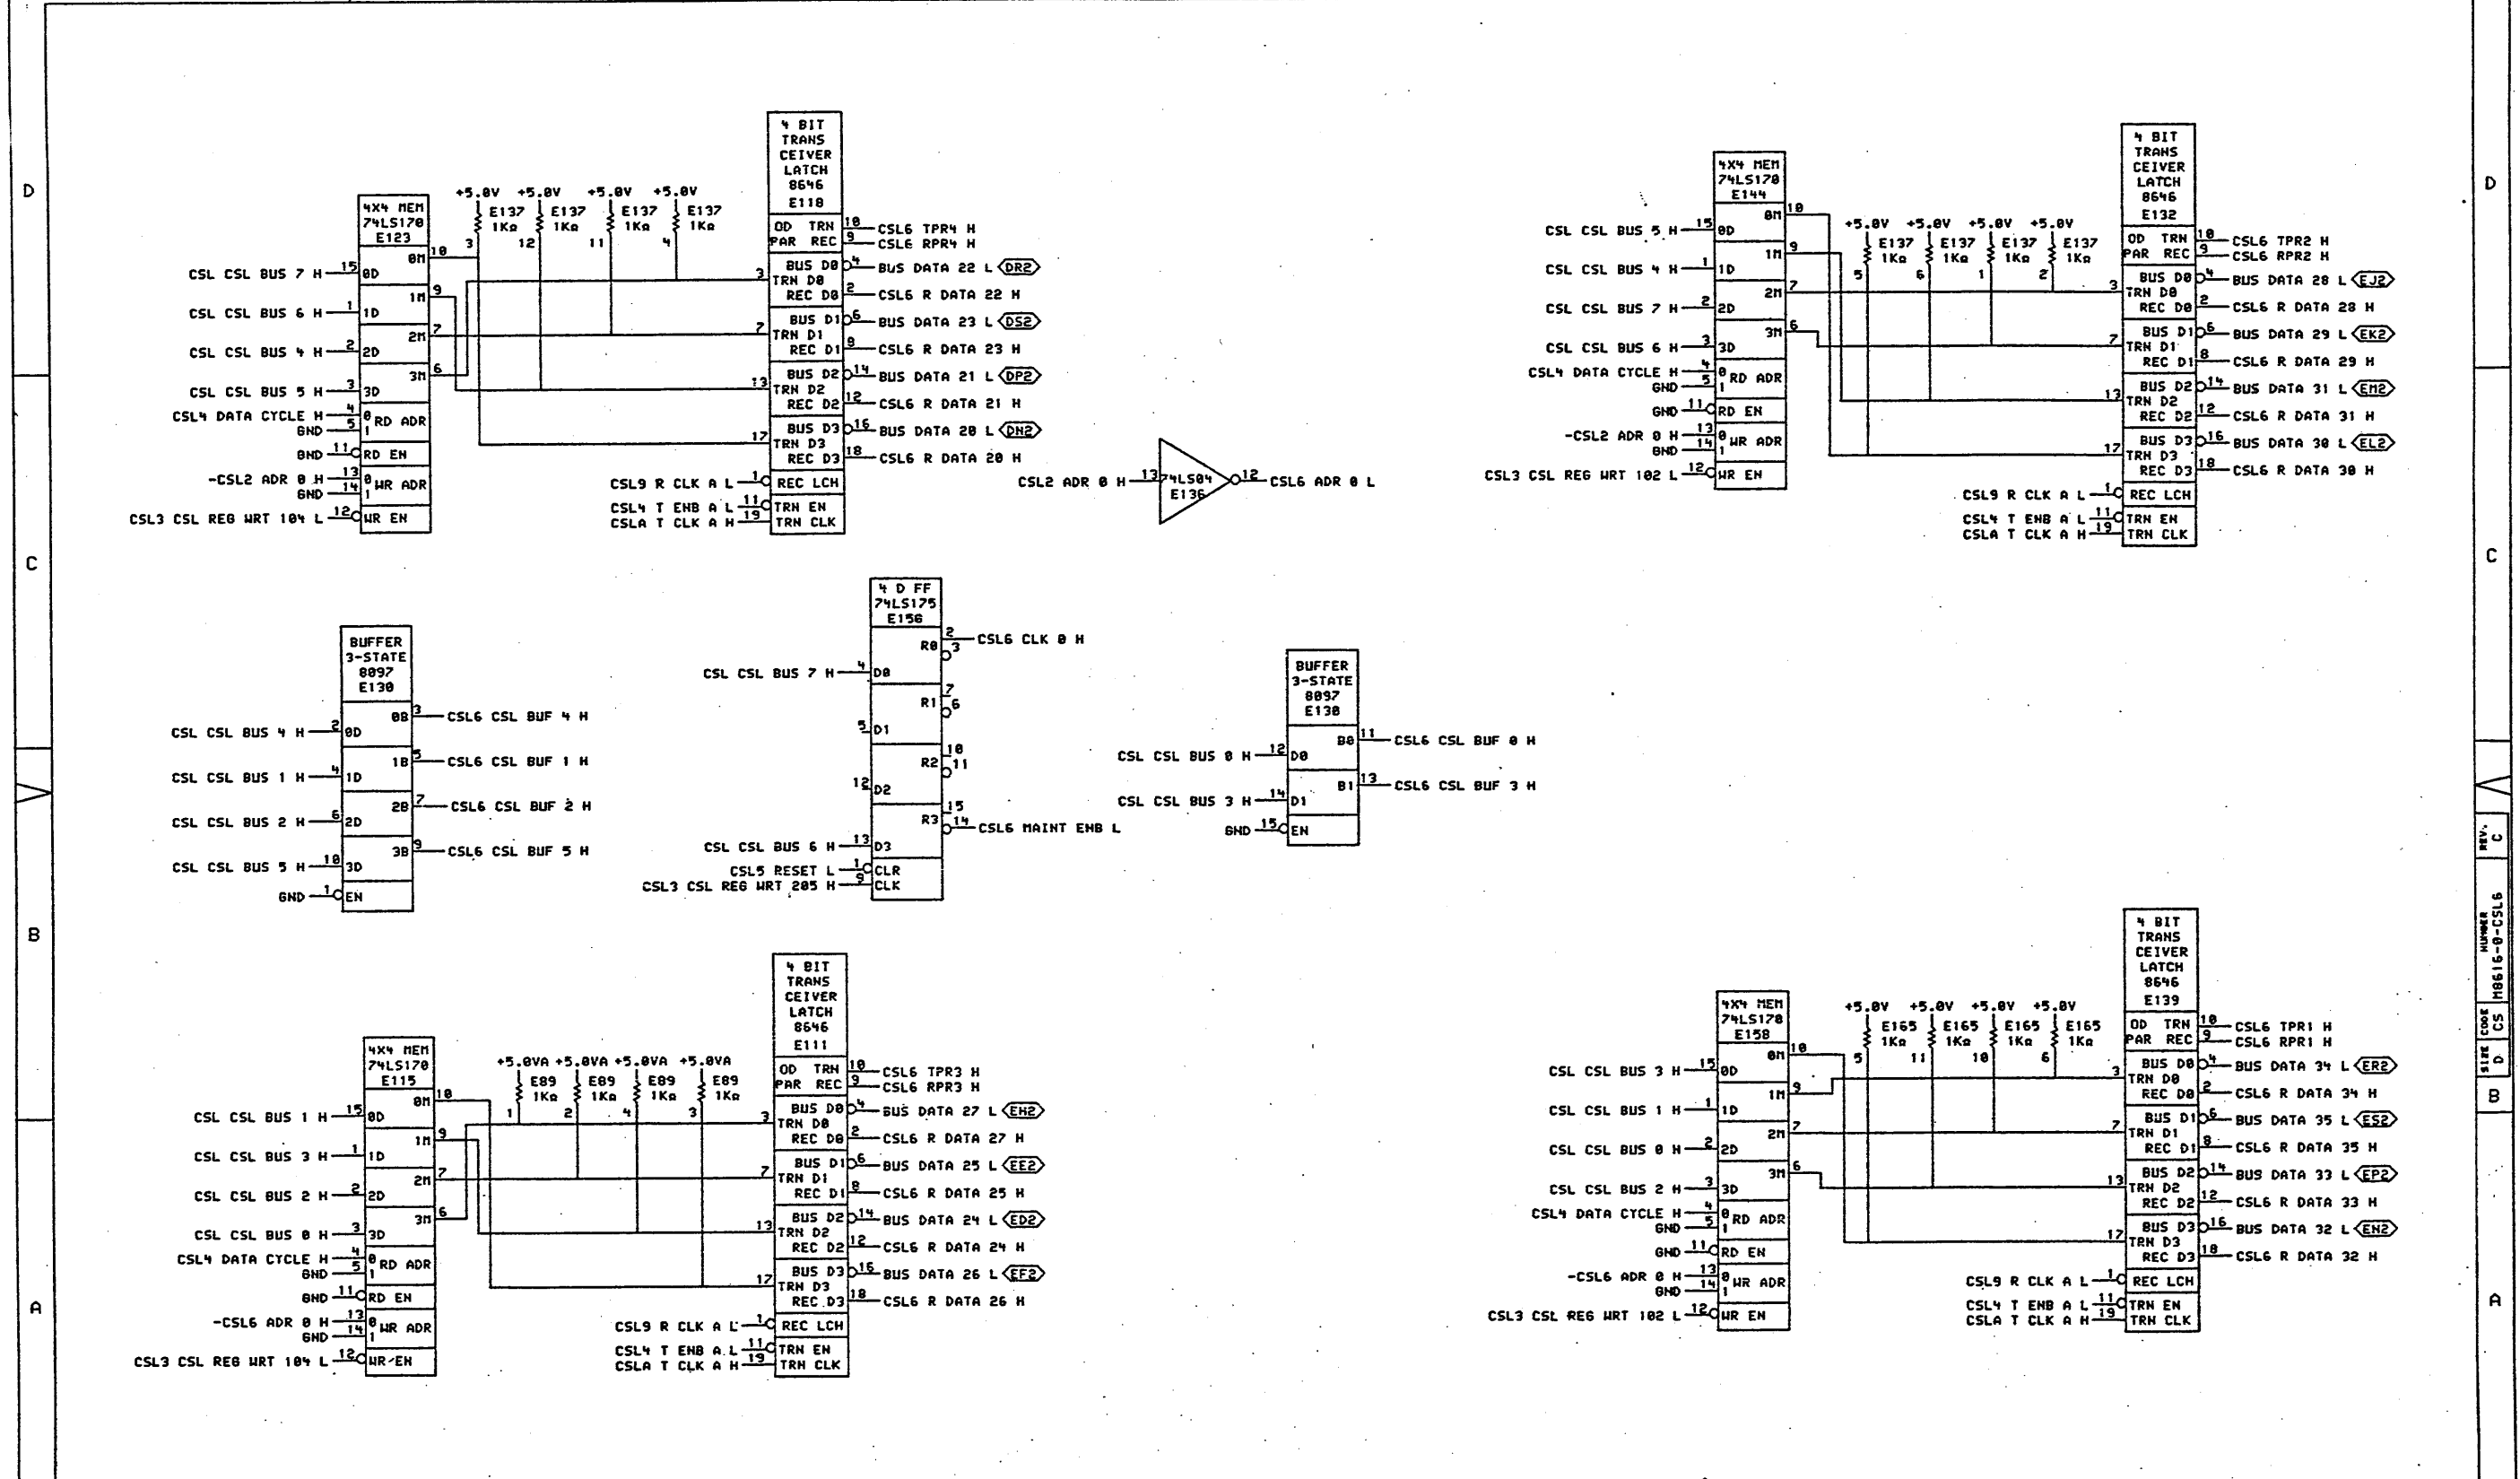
D

4X4 MEM
74LS170
E123

CSL CSL BUS 7 H 15 0D
CSL CSL BUS 6 H 1 1D
CSL CSL BUS 4 H 2 2D
CSL CSL BUS 5 H 3 3D
CSL4 DATA CYCLE H 4 0 RD ADR
GND 5 1
GND 11 RD EN
-CSL2 ADR 0 H 13 0 WR ADR
GND 14 1
CSL3 CSL REG WRT 104 L 12 WR EN
0M 10
1M 9
2M 7
3M 6

+5.0V +5.0V +5.0V +5.0V
E137 1Kа E137 1Kа E137 1Kа E137 1Kа
3 12 11 4

4 BIT
TRANS
CEIVER
LATCH
8646
E118

OD TRN 10 CSL6 TPR4 H
PAR REC 9 CSL6 RPR4 H
3 BUS D0 4 BUS DATA 22 L DR2
TRN D0
REC D0 2 CSL6 R DATA 22 H
7 BUS D1 6 BUS DATA 23 L DS2
TRN D1
REC D1 9 CSL6 R DATA 23 H
13 BUS D2 14 BUS DATA 21 L DP2
TRN D2
REC D2 12 CSL6 R DATA 21 H
17 BUS D3 16 BUS DATA 20 L DN2
TRN D3
REC D3 18 CSL6 R DATA 20 H
CSL9 R CLK A L 1 REC LCH
CSL4 T ENB A L 11 TRN EN
CSLA T CLK A H 19 TRN CLK

CSL2 ADR 0 H 13 74LS04 E136 12 CSL6 ADR 0 L

4X4 MEM
74LS170
E144

CSL CSL BUS 5 H 15 0D
CSL CSL BUS 4 H 1 1D
CSL CSL BUS 7 H 2 2D
CSL CSL BUS 6 H 3 3D
CSL4 DATA CYCLE H 4 0 RD ADR
GND 5 1
GND 11 RD EN
-CSL2 ADR 0 H 13 0 WR ADR
GND 14 1
CSL3 CSL REG WRT 102 L 12 WR EN
0M 10
1M 9
2M 7
3M 6

+5.0V +5.0V +5.0V +5.0V
E137 1Kа E137 1Kа E137 1Kа E137 1Kа
5 6 1 2

4 BIT
TRANS
CEIVER
LATCH
8646
E132

OD TRN 10 CSL6 TPR2 H
PAR REC 9 CSL6 RPR2 H
3 BUS D0 4 BUS DATA 28 L EJ2
TRN D0
REC D0 2 CSL6 R DATA 28 H
7 BUS D1 6 BUS DATA 29 L EK2
TRN D1
REC D1 8 CSL6 R DATA 29 H
13 BUS D2 14 BUS DATA 31 L EM2
TRN D2
REC D2 12 CSL6 R DATA 31 H
17 BUS D3 16 BUS DATA 30 L EL2
TRN D3
REC D3 18 CSL6 R DATA 30 H
CSL9 R CLK A L 1 REC LCH
CSL4 T ENB A L 11 TRN EN
CSLA T CLK A H 19 TRN CLK

C

BUFFER
3-STATE
8097
E130

CSL CSL BUS 4 H 2 0D 0B 3 CSL6 CSL BUF 4 H
CSL CSL BUS 1 H 4 1D 1B 5 CSL6 CSL BUF 1 H
CSL CSL BUS 2 H 6 2D 2B 7 CSL6 CSL BUF 2 H
CSL CSL BUS 5 H 10 3D 3B 9 CSL6 CSL BUF 5 H
GND 1 EN

4 D FF
74LS175
E156

CSL CSL BUS 7 H 4 D0 R0 2 CSL6 CLK 0 H
3
5 D1 R1 7
6
12 D2 R2 10
11
CSL CSL BUS 6 H 13 D3 R3 15
14 CSL6 MAINT ENB L
CSL5 RESET L 1 CLR
CSL3 CSL REG WRT 205 H 9 CLK

BUFFER
3-STATE
8097
E130

CSL CSL BUS 0 H 12 D0 B0 11 CSL6 CSL BUF 0 H
CSL CSL BUS 3 H 14 D1 B1 13 CSL6 CSL BUF 3 H
GND 15 EN

B

4X4 MEM
74LS170
E115

CSL CSL BUS 1 H 15 0D
CSL CSL BUS 3 H 1 1D
CSL CSL BUS 2 H 2 2D
CSL CSL BUS 0 H 3 3D
CSL4 DATA CYCLE H 4 0 RD ADR
GND 5 1
GND 11 RD EN
-CSL6 ADR 0 H 13 0 WR ADR
GND 14 1
CSL3 CSL REG WRT 104 L 12 WR EN
0M 10
1M 9
2M 7
3M 6

+5.0VA +5.0VA +5.0VA +5.0VA
E89 1Kа E89 1Kа E89 1Kа E89 1Kа
1 2 4 3

4 BIT
TRANS
CEIVER
LATCH
8646
E111

OD TRN 10 CSL6 TPR3 H
PAR REC 9 CSL6 RPR3 H
3 BUS D0 4 BUS DATA 27 L EH2
TRN D0
REC D0 2 CSL6 R DATA 27 H
7 BUS D1 6 BUS DATA 25 L EE2
TRN D1
REC D1 8 CSL6 R DATA 25 H
13 BUS D2 14 BUS DATA 24 L ED2
TRN D2
REC D2 12 CSL6 R DATA 24 H
17 BUS D3 16 BUS DATA 26 L EF2
TRN D3
REC D3 18 CSL6 R DATA 26 H
CSL9 R CLK A L 1 REC LCH
CSL4 T ENB A L 11 TRN EN
CSLA T CLK A H 19 TRN CLK

4X4 MEM
74LS170
E158

CSL CSL BUS 3 H 15 0D
CSL CSL BUS 1 H 1 1D
CSL CSL BUS 0 H 2 2D
CSL CSL BUS 2 H 3 3D
CSL4 DATA CYCLE H 4 0 RD ADR
GND 5 1
GND 11 RD EN
-CSL6 ADR 0 H 13 0 WR ADR
GND 14 1
CSL3 CSL REG WRT 102 L 12 WR EN
0M 10
1M 9
2M 7
3M 6

+5.0V +5.0V +5.0V +5.0V
E165 1Kа E165 1Kа E165 1Kа E165 1Kа
5 11 10 6

4 BIT
TRANS
CEIVER
LATCH
8646
E139

OD TRN 10 CSL6 TPR1 H
PAR REC 9 CSL6 RPR1 H
3 BUS D0 4 BUS DATA 34 L ER2
TRN D0
REC D0 2 CSL6 R DATA 34 H
7 BUS D1 6 BUS DATA 35 L ES2
TRN D1
REC D1 8 CSL6 R DATA 35 H
13 BUS D2 14 BUS DATA 33 L EP2
TRN D2
REC D2 12 CSL6 R DATA 33 H
17 BUS D3 16 BUS DATA 32 L EN2
TRN D3
REC D3 18 CSL6 R DATA 32 H
CSL9 R CLK A L 1 REC LCH
CSL4 T ENB A L 11 TRN EN
CSLA T CLK A H 19 TRN CLK

A

SIZE D CODE CS NUMBER M8616-0-CSL6 REV. C